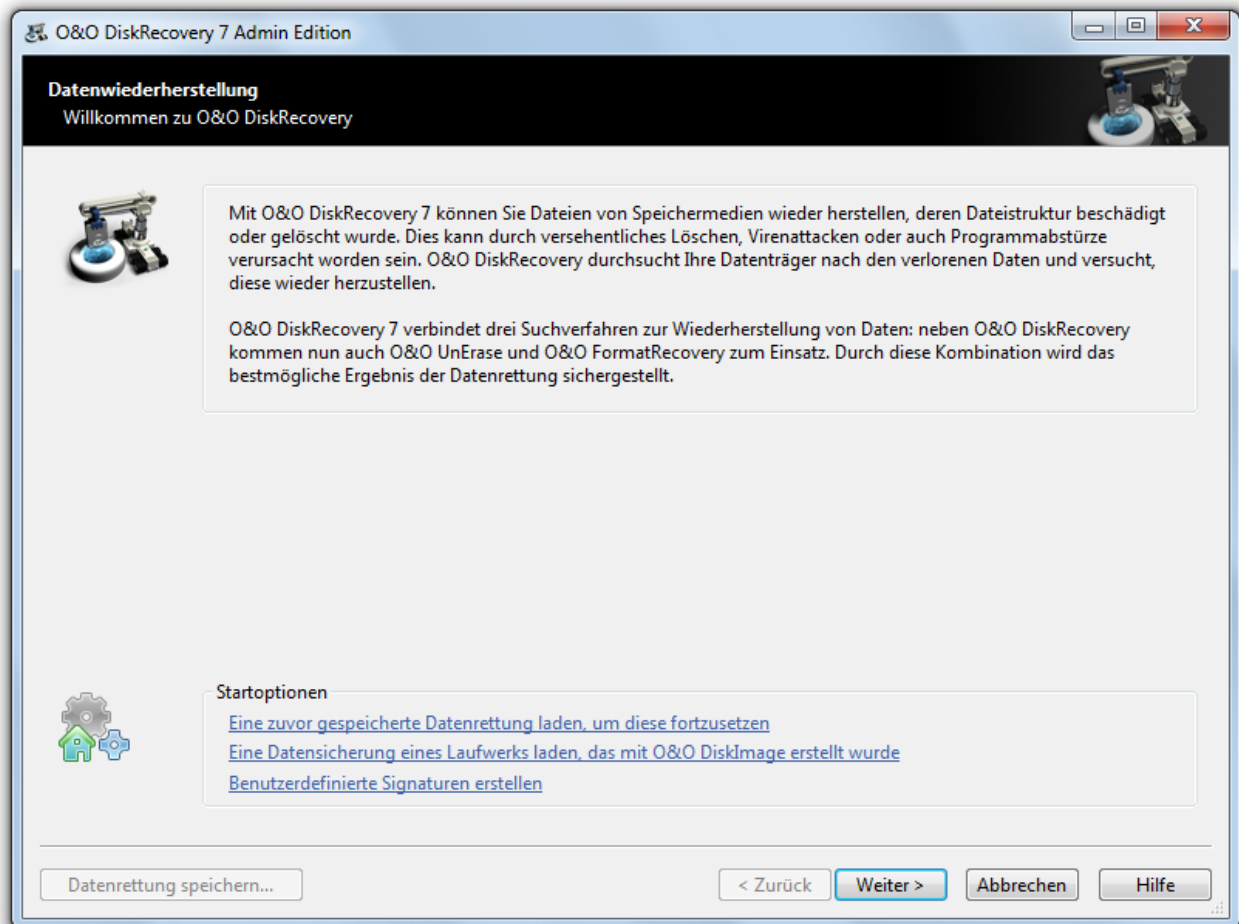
O&O DiskRecovery 7 Admin Edition

Datenwiederherstellung
Willkommen zu O&O DiskRecovery

Mit O&O DiskRecovery 7 können Sie Dateien von Speichermedien wieder herstellen, deren Dateistruktur beschädigt oder gelöscht wurde. Dies kann durch versehentliches Löschen, Virenattacken oder auch Programmabstürze verursacht worden sein. O&O DiskRecovery durchsucht Ihre Datenträger nach den verlorenen Daten und versucht, diese wieder herzustellen.

O&O DiskRecovery 7 verbindet drei Suchverfahren zur Wiederherstellung von Daten: neben O&O DiskRecovery kommen nun auch O&O UnErase und O&O FormatRecovery zum Einsatz. Durch diese Kombination wird das bestmögliche Ergebnis der Datenrettung sichergestellt.

Startoptionen
Eine zuvor gespeicherte Datenrettung laden, um diese fortzusetzen
Eine Datensicherung eines Laufwerks laden, das mit O&O DiskImage erstellt wurde
Benutzerdefinierte Signaturen erstellen

Datenrettung speichern...
< Zurück
Weiter >
Abbrechen
Hilfe